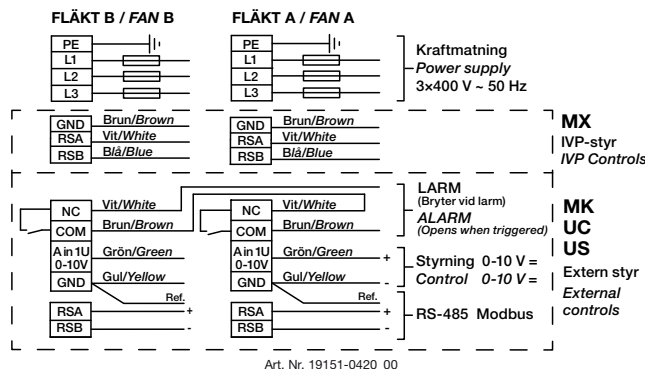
FLÄKT B / *FAN* B

FLÄKT A / *FAN* A

PE
L1
L2
L3

PE
L1
L2
L3

Kraftmatning
*Power supply*
3×400 V ~ 50 Hz

GND
RSA
RSB

Brun/*Brown*
Vit/*White*
Blå/*Blue*

GND
RSA
RSB

Brun/*Brown*
Vit/*White*
Blå/*Blue*

**MX**
IVP-styr
*IVP Controls*

NC
COM

Vit/*White*
Brun/*Brown*

NC
COM

Vit/*White*
Brun/*Brown*

LARM
(Bryter vid larm)
*ALARM*
*(Opens when triggered)*

**MK**
**UC**
**US**

A in 1U
0-10V
GND

Grön/*Green*
Gul/*Yellow*
Ref.

A in 1U
0-10V
GND

Grön/*Green*
Gul/*Yellow*
Ref.

+
-

Styrning 0-10 V =
*Control 0-10 V =*

Extern styr
*External controls*

RSA
RSB

+
-

RSA
RSB

+
-

RS-485 Modbus

Art. Nr. 19151-0420 00